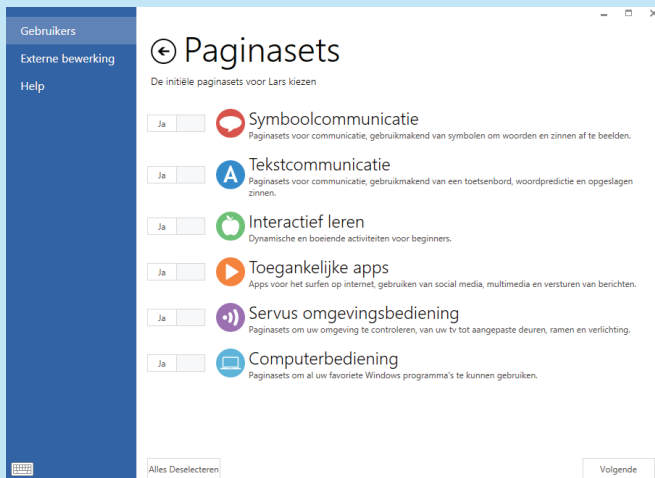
Gebruikers
Externe bewerking
Help

Paginasets

De initiële paginasets voor Lars kiezen

Ja
Symboolcommunicatie
Paginasets voor communicatie, gebruikmakend van symbolen om woorden en zinnen af te beelden.

Ja
Tekstcommunicatie
Paginasets voor communicatie, gebruikmakend van een toetsenbord, woordpredictie en opgeslagen zinnen.

Ja
Interactief leren
Dynamische en boeiende activiteiten voor beginners.

Ja
Toegankelijke apps
Apps voor het surfen op internet, gebruiken van social media, multimedia en versturen van berichten.

Ja
Servus omgevingsbediening
Paginasets om uw omgeving te controleren, van uw tv tot aangepaste deuren, ramen en verlichting.

Ja
Computerbediening
Paginasets om al uw favoriete Windows programma's te kunnen gebruiken.

Alles Deselecteren
Volgende